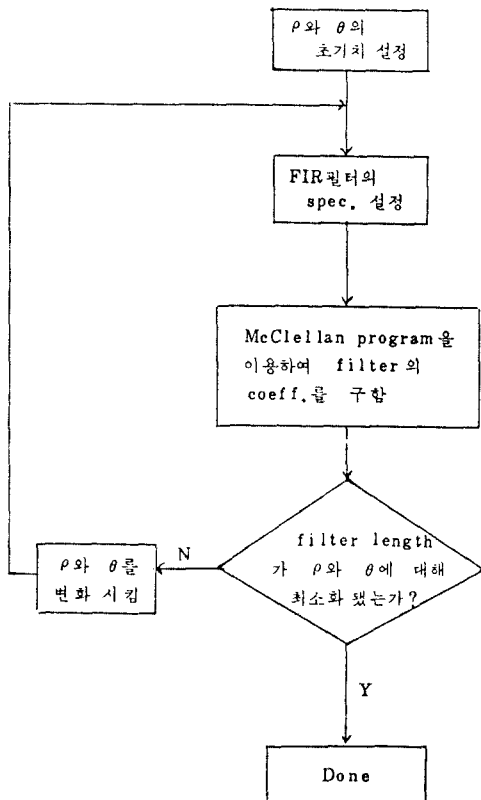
$\rho$와 $\theta$의 초기치 설정

FIR필터의 spec. 설정

McClellan program을 이용하여 filter의 coeff.를 구함

filter length가 $\rho$와 $\theta$에 대해 최소화 됐는가?

N

$\rho$와 $\theta$를 변화 시킴

Y

Done